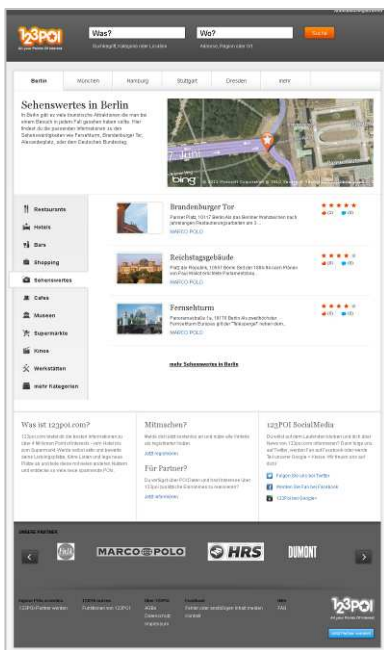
123POI

Was?

Suchbegriff, Kategorie oder Location

Wo?

Adresse, Region oder Ort

Suche

Berlin | München | Hamburg | Stuttgart | Dresden | mehr

Sehenswertes in Berlin

In Berlin gibt es viele touristische Attraktionen die man bei einem Besuch in jedem Fall gesehen haben sollte. Hier findet du die passenden Informationen zu den Sehenswürdigkeiten wie Fernsehturm, Brandenburger Tor, Alexanderplatz, oder dem Deutschen Bundestag.

bing

Restaurants
Hotels
Bars
Shopping
Sehenswertes
Cafes
Museen
Supermärkte
Kinos
Werkstätten
mehr Kategorien

Brandenburger Tor

Pariser Platz, 10117 Berlin Als das Berliner Wahrzeichen hoch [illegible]

MARCO POLO

Reichstagsgebäude

Platz der Republik, 10557 Berlin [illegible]

MARCO POLO

Fernsehturm

Panoramastraße 1a, 10178 Berlin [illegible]

MARCO POLO

mehr Sehenswertes in Berlin

Was ist 123poi.com?

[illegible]

Mitmachen?

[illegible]

Jetzt registrieren

Für Partner?

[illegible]

Jetzt informieren

123POI SocialMedia

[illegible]

Folge uns bei Twitter
Werden Sie Fan bei Facebook
123Poi bei Google+

UNSERE PARTNER

MARCO POLO
HRS
DUMONT

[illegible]

123POI